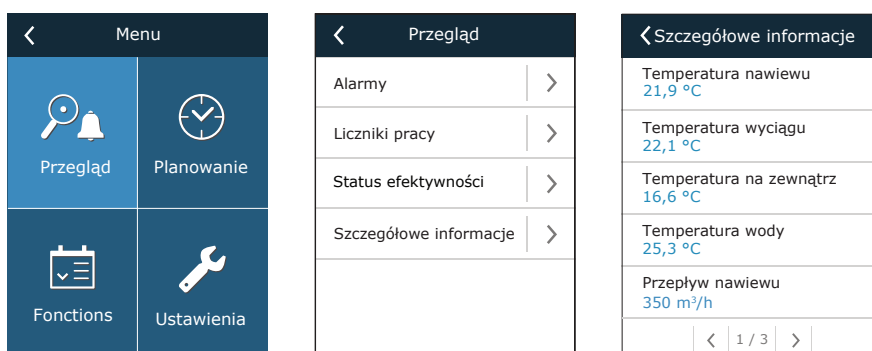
Menu

Przegląd

Planowanie

Fonctions

Ustawienia

Przegląd

Alarmy

Liczniki pracy

Status efektywności

Szczegółowe informacje

Szczegółowe informacje

Temperatura nawiewu
21,9 °C

Temperatura wyciągu
22,1 °C

Temperatura na zewnątrz
16,6 °C

Temperatura wody
25,3 °C

Przepływ nawiewu
350 m³/h

1 / 3